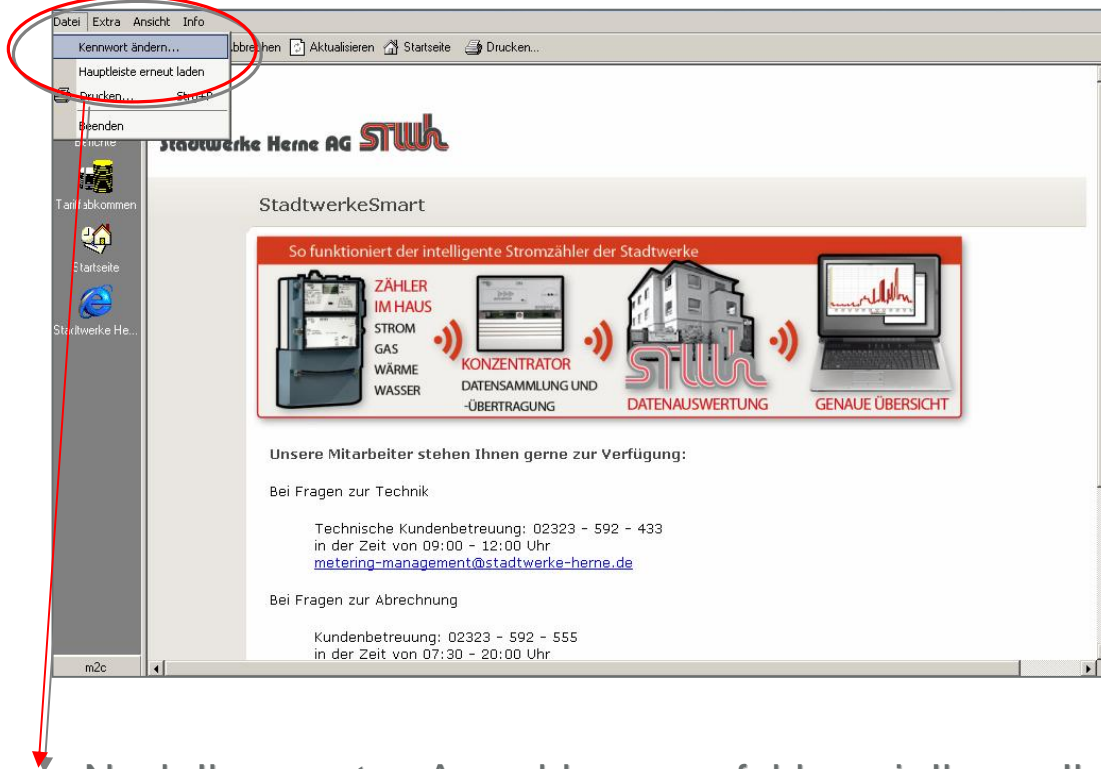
Datei Extra Ansicht Info

Kennwort ändern...

Hauptleiste erneut laden

Drucken... Strg+P

Beenden

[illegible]bbrechen Aktualisieren Startseite Drucken...

Berichte

Tarifabkommen

Startseite

Stadtwerke He...

m2c

Stadtwerke Herne AG STWH

StadtwerkeSmart

So funktioniert der intelligente Stromzähler der Stadtwerke

ZÄHLER IM HAUS

STROM

GAS

WÄRME

WASSER

KONZENTRATOR

DATENSAMMLUNG UND -ÜBERTRAGUNG

DATENAUSWERTUNG

GENAUE ÜBERSICHT

Unsere Mitarbeiter stehen Ihnen gerne zur Verfügung:

Bei Fragen zur Technik

Technische Kundenbetreuung: 02323 - 592 - 433
in der Zeit von 09:00 - 12:00 Uhr
metering-management@stadtwerke-herne.de

Bei Fragen zur Abrechnung

Kundenbetreuung: 02323 - 592 - 555
in der Zeit von 07:30 - 20:00 Uhr

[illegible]